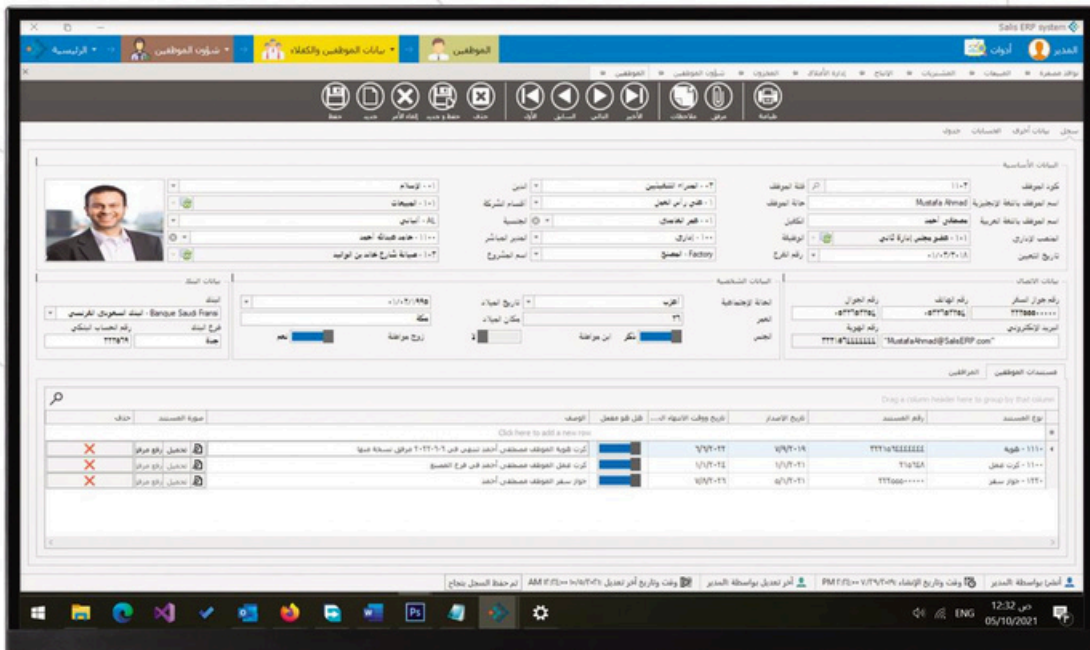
Salis ERP system

المدير أدوات

الموظفين بيانات الموظفين والكفلاء شؤون الموظفين الرئيسية

الموظفين شؤون الموظفين المخزون إدارة الأملاك الإنتاج المشتريات المبيعات عوائد مصفرة

طباعة مرفق ملاحظات الأخير التالي السابق الأول حذف حفظ و جديد إلغاء الأمر جديد حفظ

سجل بيانات أخرى الحسابات جدول

البيانات الأساسية

كود الموظف ١١٠٢ فئة الموظف ٠٢ - العمراء المتعاقدين الدين ٠١ - الإسلام
اسم الموظف باللغة الإنجليزية Mustafa Ahmad حالة الموظف على رأس العمل أقسام الشركة ٠١ - المبيعات
اسم الموظف باللغة العربية مصطفى أحمد الكفيل ٠١ - فخر الفاخي الجنسية AL - اليابانى
المنصب الإداري ٠١ - مدير إدارة ثاني الوظيفة إداري المدير المباشر ١١٠٠ - حامد عبدالله أحمد
تاريخ التعيين ٠١/٠٣/٢٠١٨ رقم الفرع Factory - المصنع اسم المشروع ١٠٣ - صيانة شارع خالد بن الوليد

بيانات الاتصال
رقم جواز السفر ٢٢٢٥٥٥٠٠٠٠٠ رقم الهاتف ٥٣٣٦٥٣٣٦٤ رقم الجوال ٥٣٣٦٥٣٣٦٤
البريد الإلكتروني "MustafaAhmad@SalisERP.com" رقم الهوية ٢٢٢١٥٣٤٤٤٤٤٤

البيانات الشخصية
الحالة الإجتماعية أعزب تاريخ الميلاد ٠١/٠٣/١٩٨٩
العمر ٣٦ مكان الميلاد مكة
الجنس ذكر أنثى ابن موافقة زوج موافقة نعم

بيانات البنك
البنك Banque Saudi Fransi - البنك السعودي الفرنسي
فرع البنك جدة رقم الحساب البنكي ٢٢٢٥٦٩

مستندات الموظفين المرافقين

Drag a column header here to group by that column

| نوع المستند | رقم المستند | تاريخ الاصدار | تاريخ ووقت الانتهاء | هل هو مفعل | الوصف | صورة المستند | حذف |
|---|---|---|---|---|---|---|---|
| Click here to add a new row | | | | | | | |
| ١١١٠ - هوية | ٢٢٢١٥٣٤٤٤٤٤٤ | ٧/٩/٢٠١٩ | ٦/٦/٢٠٢٢ | | كرت هوية الموظف مصطفى أحمد تنتهي في ٢٠٢٢-٦-٦ مرفق نسخة منها | تحميل رفع مرفق | X |
| ١١٠٠ - كرت عمل | ٢١٥٦٥٨ | ١/١/٢٠٢١ | ١/١/٢٠٢٤ | | كرت عمل الموظف مصطفى أحمد في فرع المصنع | تحميل رفع مرفق | X |
| ١١٢٠ - جواز سفر | ٢٢٢٥٥٥٠٠٠٠٠ | ٥/١/٢٠٢١ | ٧/٩/٢٠٢٦ | | جواز سفر الموظف مصطفى أحمد | تحميل رفع مرفق | X |

أنشئ بواسطة المدير وقت وتاريخ الإنشاء PM ١٢:٢٤:٠٠ ٧/٢٦/٢٠١٩ آخر تعديل بواسطة المدير وقت وتاريخ آخر تعديل AM ١٢:٣٤:٠٠ ١٠/٥/٢٠٢١ تم حفظ السجل بنجاح

ENG 12:32 ص 05/10/2021